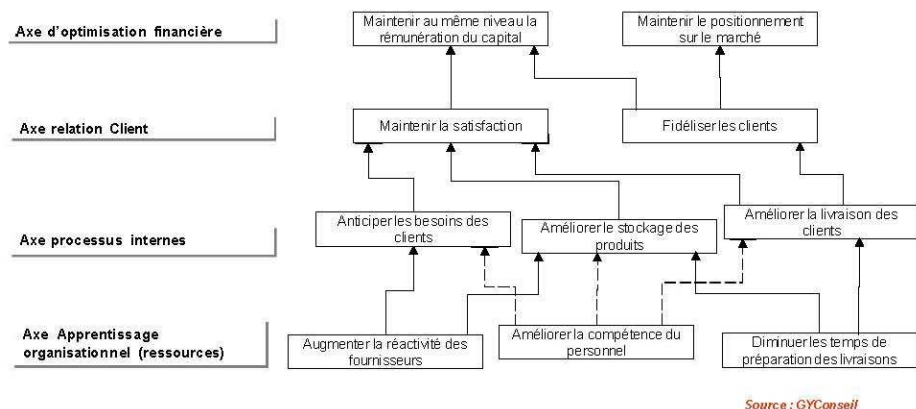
Axe d'optimisation financière

Maintenir au même niveau la rémunération du capital

Maintenir le positionnement sur le marché

Axe relation Client

Maintenir la satisfaction

Fidéliser les clients

Axe processus internes

Anticiper les besoins des clients

Améliorer le stockage des produits

Améliorer la livraison des clients

Axe Apprentissage organisationnel (ressources)

Augmenter la réactivité des fournisseurs

Améliorer la compétence du personnel

Diminuer les temps de préparation des livraisons

Source : GYConseil